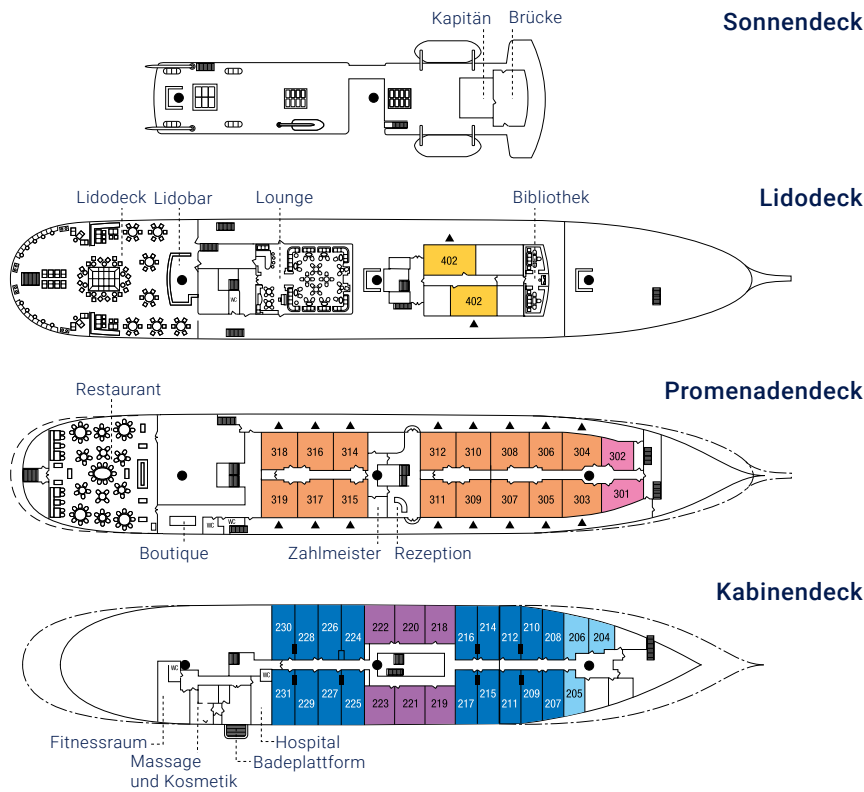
Sonnendeck

Kapitän
Brücke

Lidodeck

Lidodeck
Lidobar
Lounge
Bibliothek
WC
402
402

Promenadendeck

Restaurant
318 316 314 312 310 308 306 304 302
319 317 315 311 309 307 305 303 301
WC WC
Boutique
Zahlmeister
Rezeption

Kabinendeck

230 228 226 224 222 220 218 216 214 212 210 208 206 204
231 229 227 225 223 221 219 217 215 211 209 207 205
WC WC
Fitnessraum
Massage und Kosmetik
Hospital
Badeplattform